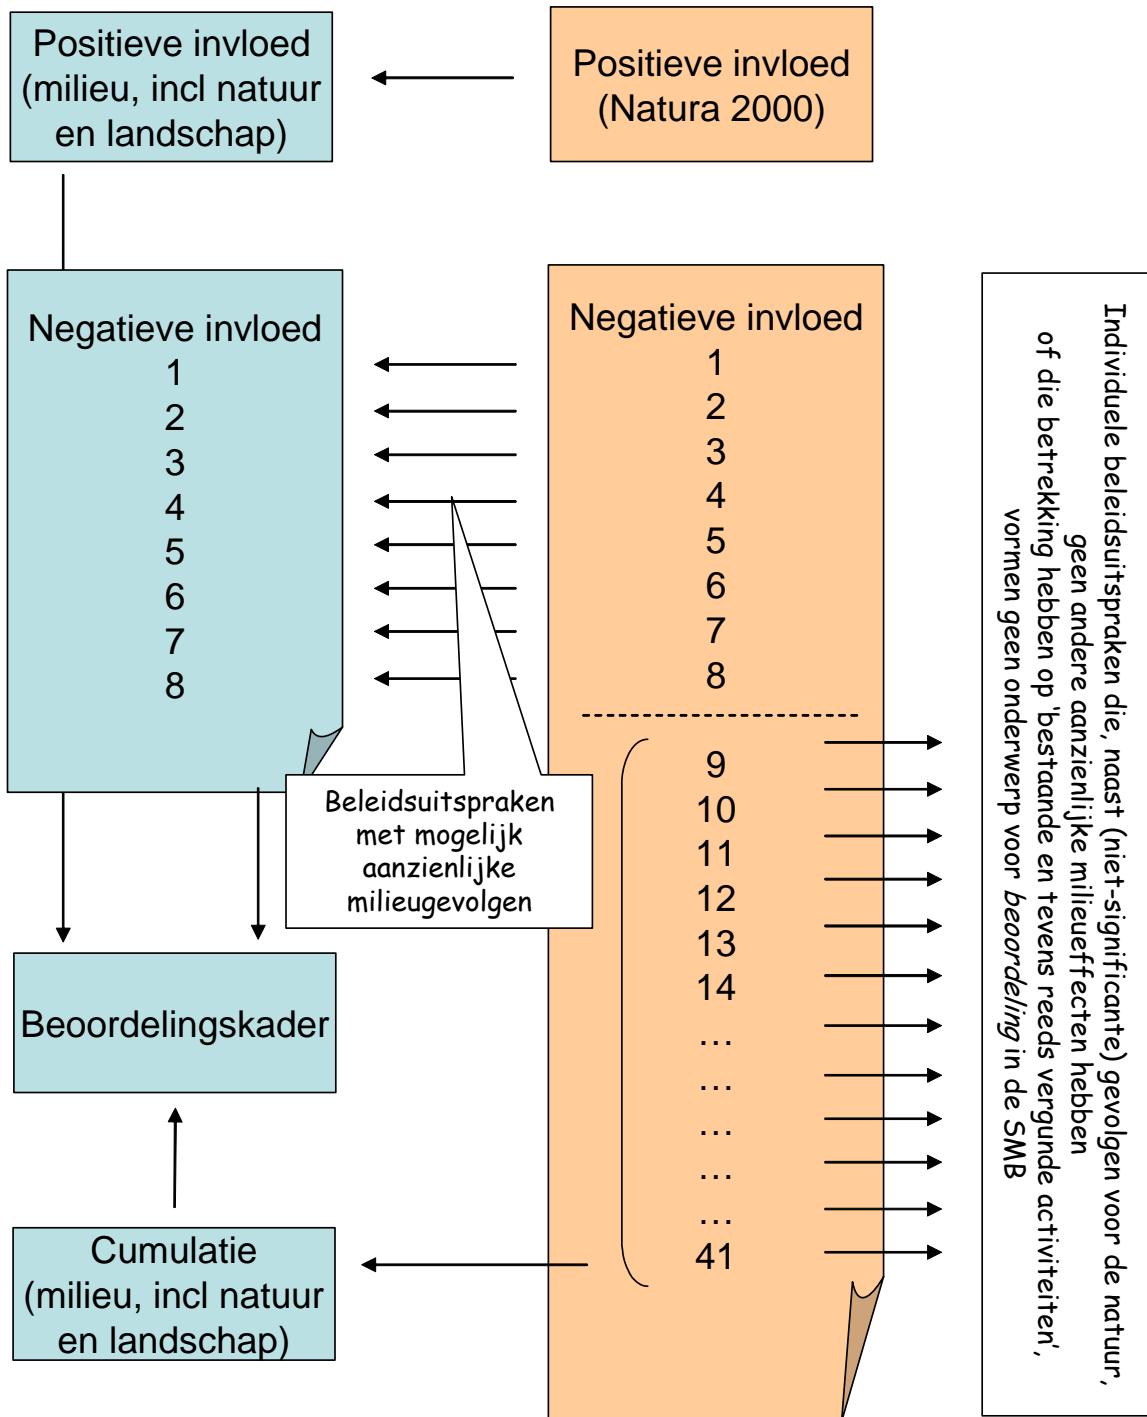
Positieve invloed (milieu, incl natuur en landschap)

Positieve invloed (Natura 2000)

Negatieve invloed
1
2
3
4
5
6
7
8

Negatieve invloed
1
2
3
4
5
6
7
8

9
10
11
12
13
14
…
…
…
…
…
41

Beleidsuitspraken met mogelijk aanzienlijke milieugevolgen

Individuele beleidsuitspraken die, naast (niet-significante) gevolgen voor de natuur, geen andere aanzienlijke milieueffecten hebben of die betrekking hebben op 'bestaande en tevens reeds vergunde activiteiten', vormen geen onderwerp voor beoordeling in de SMB

Beoordelingskader

Cumulatie (milieu, incl natuur en landschap)